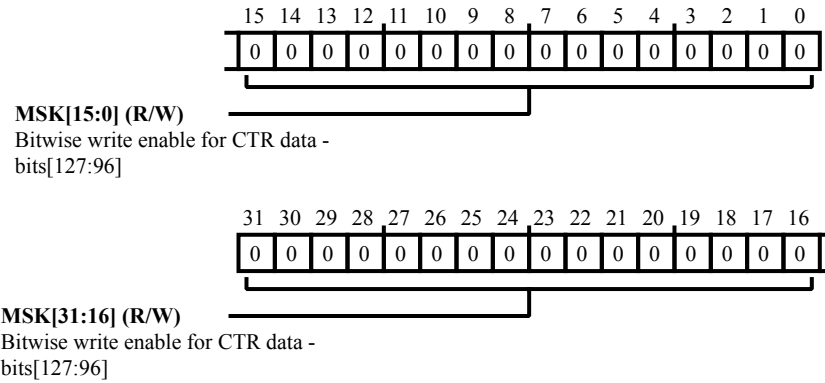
15 14 13 12 11 10 9 8 7 6 5 4 3 2 1 0

| 0 | 0 | 0 | 0 | 0 | 0 | 0 | 0 | 0 | 0 | 0 | 0 | 0 | 0 | 0 | 0 |
|---|---|---|---|---|---|---|---|---|---|---|---|---|---|---|---|

**MSK[15:0] (R/W)**
Bitwise write enable for CTR data - bits[127:96]

31 30 29 28 27 26 25 24 23 22 21 20 19 18 17 16

| 0 | 0 | 0 | 0 | 0 | 0 | 0 | 0 | 0 | 0 | 0 | 0 | 0 | 0 | 0 | 0 |
|---|---|---|---|---|---|---|---|---|---|---|---|---|---|---|---|

**MSK[31:16] (R/W)**
Bitwise write enable for CTR data - bits[127:96]